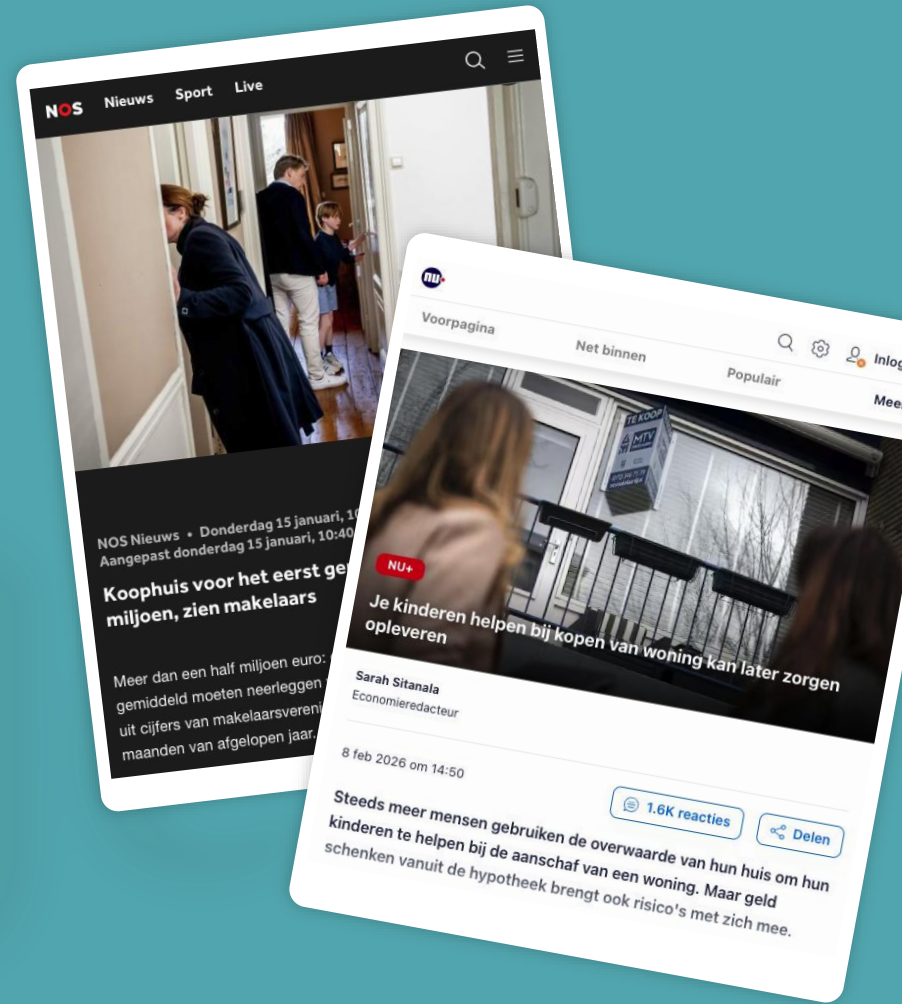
NOS Nieuws Sport Live

NOS Nieuws • Donderdag 15 januari, 1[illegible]
Aangepast donderdag 15 januari, 10:40

Koophuis voor het eerst ge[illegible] miljoen, zien makelaars

Meer dan een half miljoen euro: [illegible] gemiddeld moeten neerleggen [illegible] uit cijfers van makelaarsvereni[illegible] maanden van afgelopen jaar.

nu.

Voorpagina Net binnen Populair Meer

Inlog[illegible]

TE KOOP MTV

NU+

Je kinderen helpen bij kopen van woning kan later zorgen opleveren

Sarah Sitanala
Economieredacteur

8 feb 2026 om 14:50

1.6K reacties

Delen

Steeds meer mensen gebruiken de overwaarde van hun huis om hun kinderen te helpen bij de aanschaf van een woning. Maar geld schenken vanuit de hypotheek brengt ook risico's met zich mee.